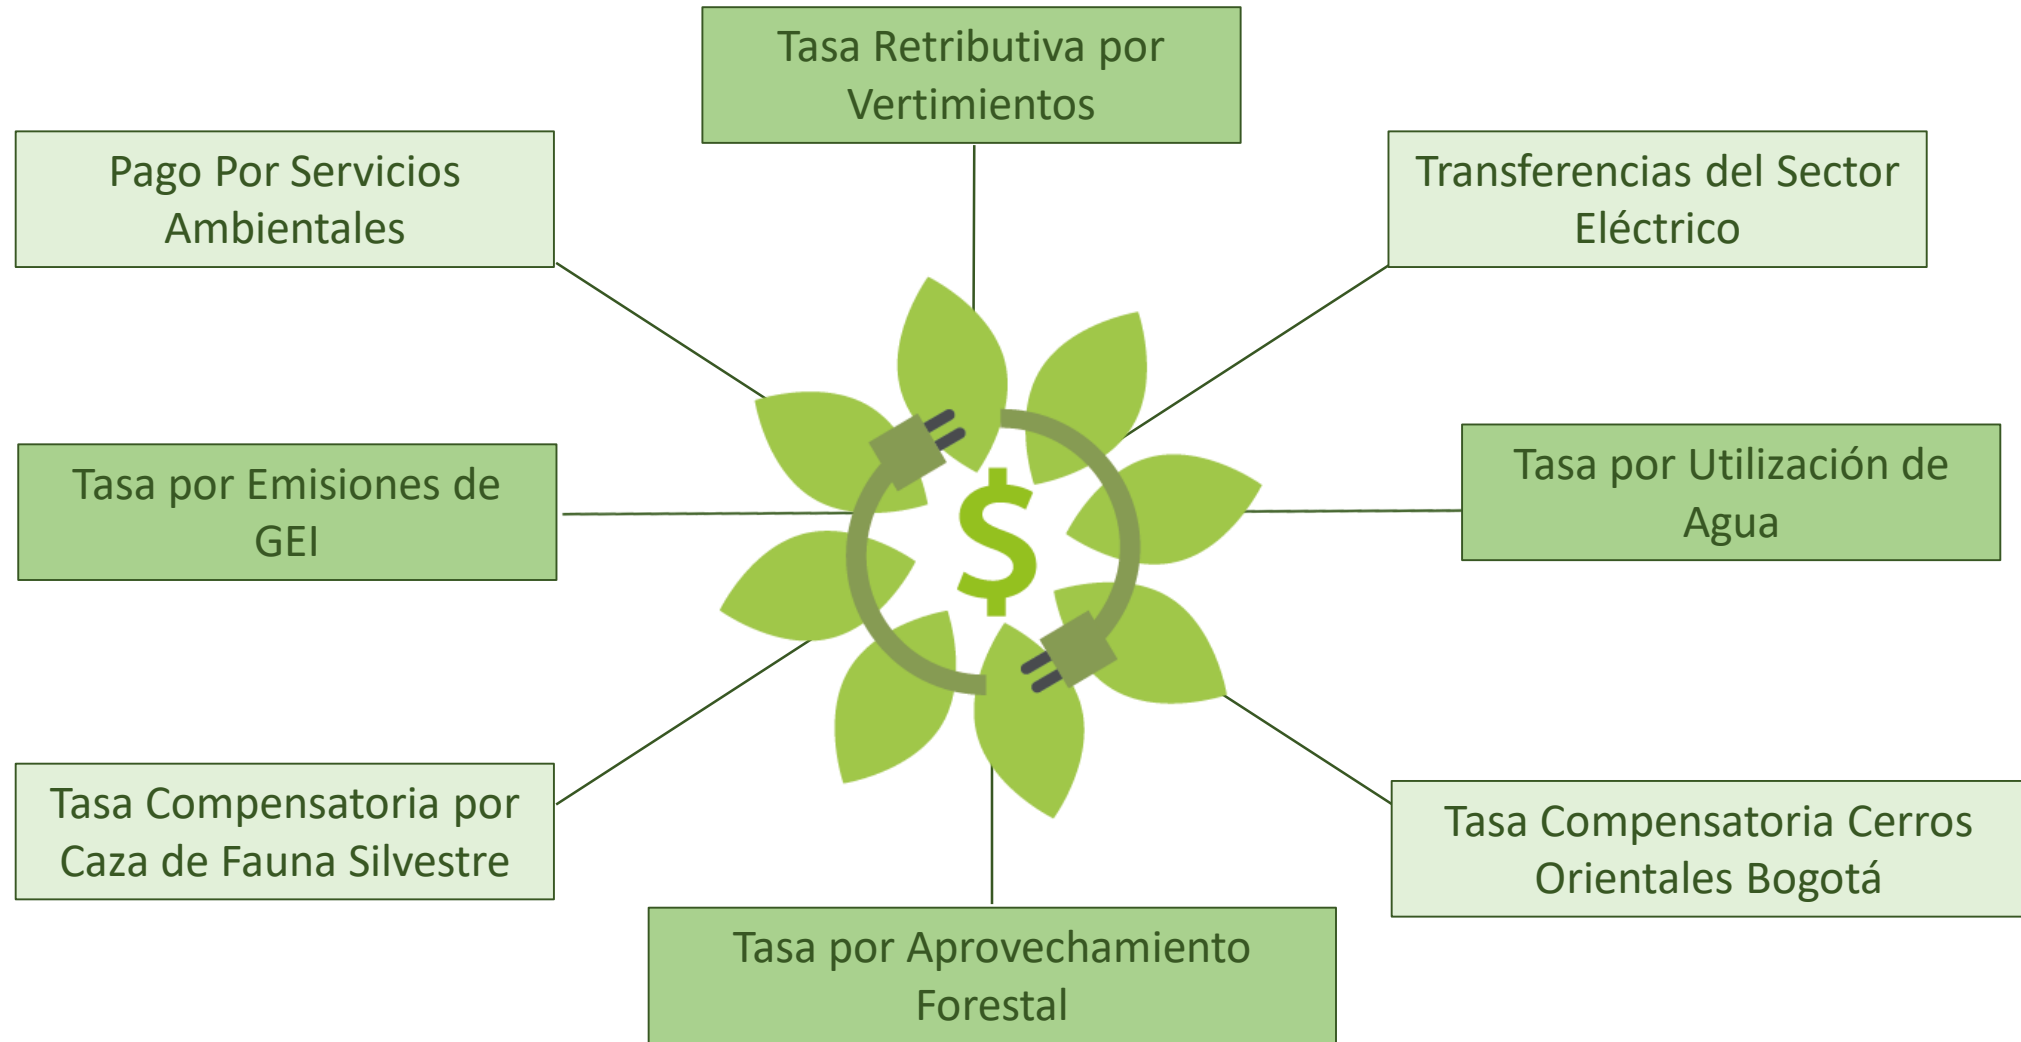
Tasa Retributiva por Vertimientos

Pago Por Servicios Ambientales

Transferencias del Sector Eléctrico

Tasa por Emisiones de GEI

$

Tasa por Utilización de Agua

Tasa Compensatoria por Caza de Fauna Silvestre

Tasa Compensatoria Cerros Orientales Bogotá

Tasa por Aprovechamiento Forestal